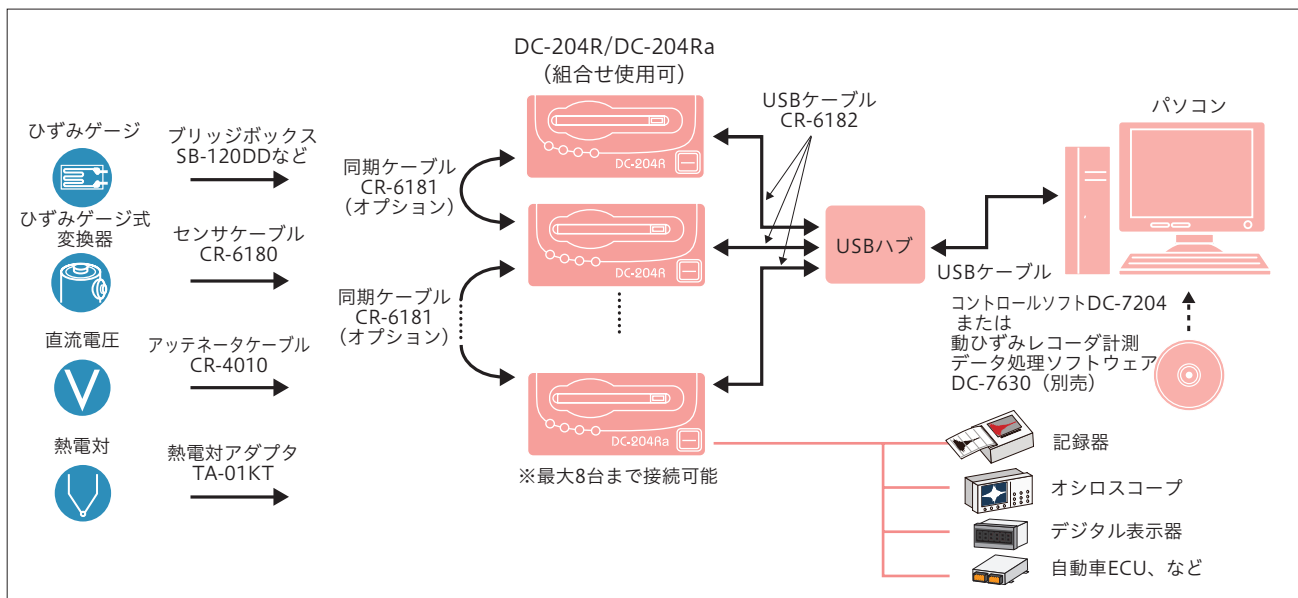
DC-204R/DC-204Ra
(組合せ使用可)

ひずみゲージ

ブリッジボックス
SB-120DDなど

同期ケーブル
CR-6181
(オプション)

DC-204R

USBケーブル
CR-6182

パソコン

ひずみゲージ式
変換器

センサケーブル
CR-6180

DC-204R

USBハブ

USBケーブル

同期ケーブル
CR-6181
(オプション)

コントロールソフトDC-7204
または
動ひずみレコーダ計測
データ処理ソフトウェア
DC-7630(別売)

直流電圧

アッテネータケーブル
CR-4010

熱電対

熱電対アダプタ
TA-01KT

DC-204Ra

※最大8台まで接続可能

記録器

オシロスコープ

デジタル表示器

自動車ECU、など